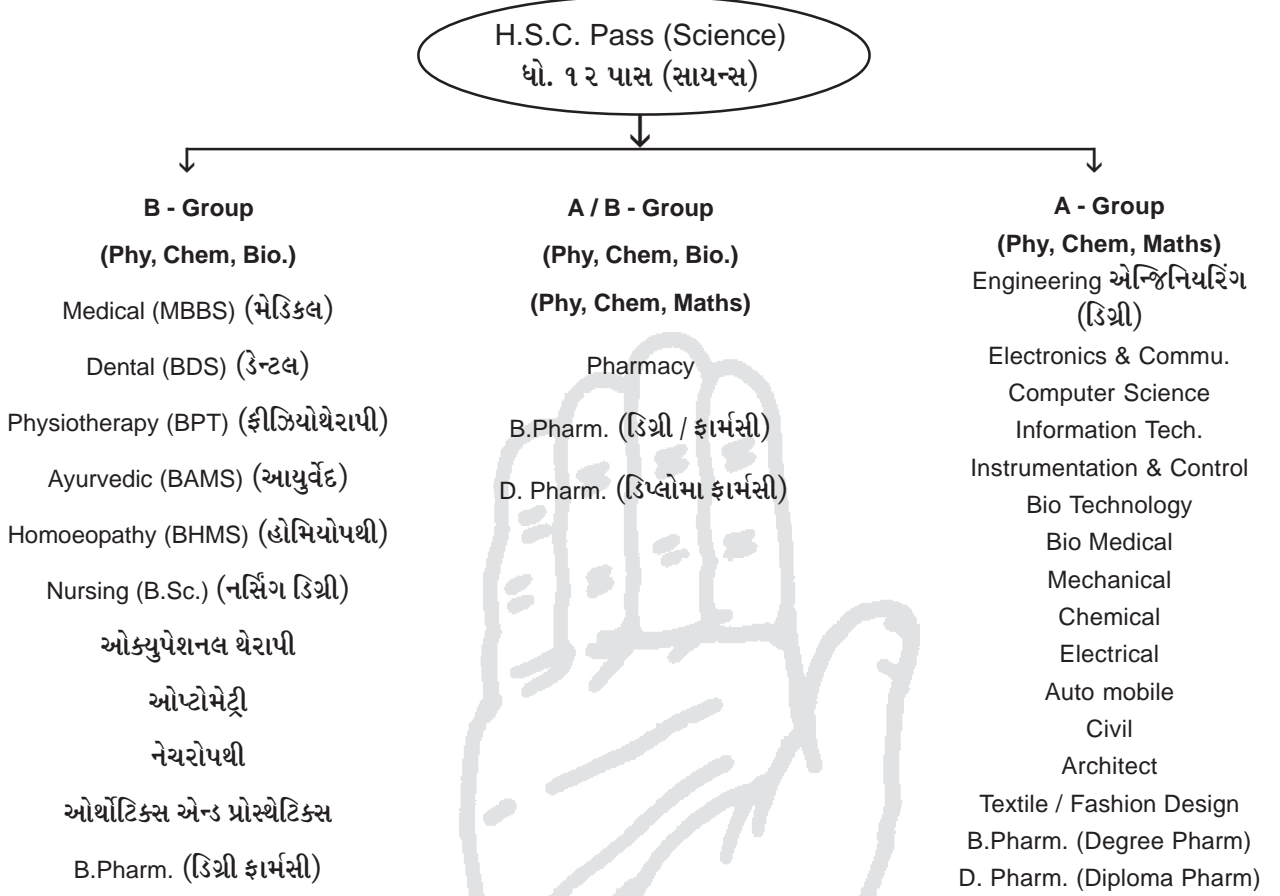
H.S.C. Pass (Science)
ધો. ૧૨ પાસ (સાયન્સ)

**B - Group**
**(Phy, Chem, Bio.)**
Medical (MBBS) (મેડિકલ)
Dental (BDS) (ડેન્ટલ)
Physiotherapy (BPT) (ફીઝિયોથેરાપી)
Ayurvedic (BAMS) (આયુર્વેદ)
Homoeopathy (BHMS) (હોમિયોપથી)
Nursing (B.Sc.) (નર્સિંગ ડિગ્રી)
ઓક્યુપેશનલ થેરાપી
ઓપ્ટોમેટ્રી
નેચરોપથી
ઓર્થોટિક્સ એન્ડ પ્રોસ્થેટિક્સ
B.Pharm. (ડિગ્રી ફાર્મસી)

**A / B - Group**
**(Phy, Chem, Bio.)**
**(Phy, Chem, Maths)**
Pharmacy
B.Pharm. (ડિગ્રી / ફાર્મસી)
D. Pharm. (ડિપ્લોમા ફાર્મસી)

**A - Group**
**(Phy, Chem, Maths)**
Engineering એન્જિનિયરિંગ (ડિગ્રી)
Electronics & Commu.
Computer Science
Information Tech.
Instrumentation & Control
Bio Technology
Bio Medical
Mechanical
Chemical
Electrical
Auto mobile
Civil
Architect
Textile / Fashion Design
B.Pharm. (Degree Pharm)
D. Pharm. (Diploma Pharm)